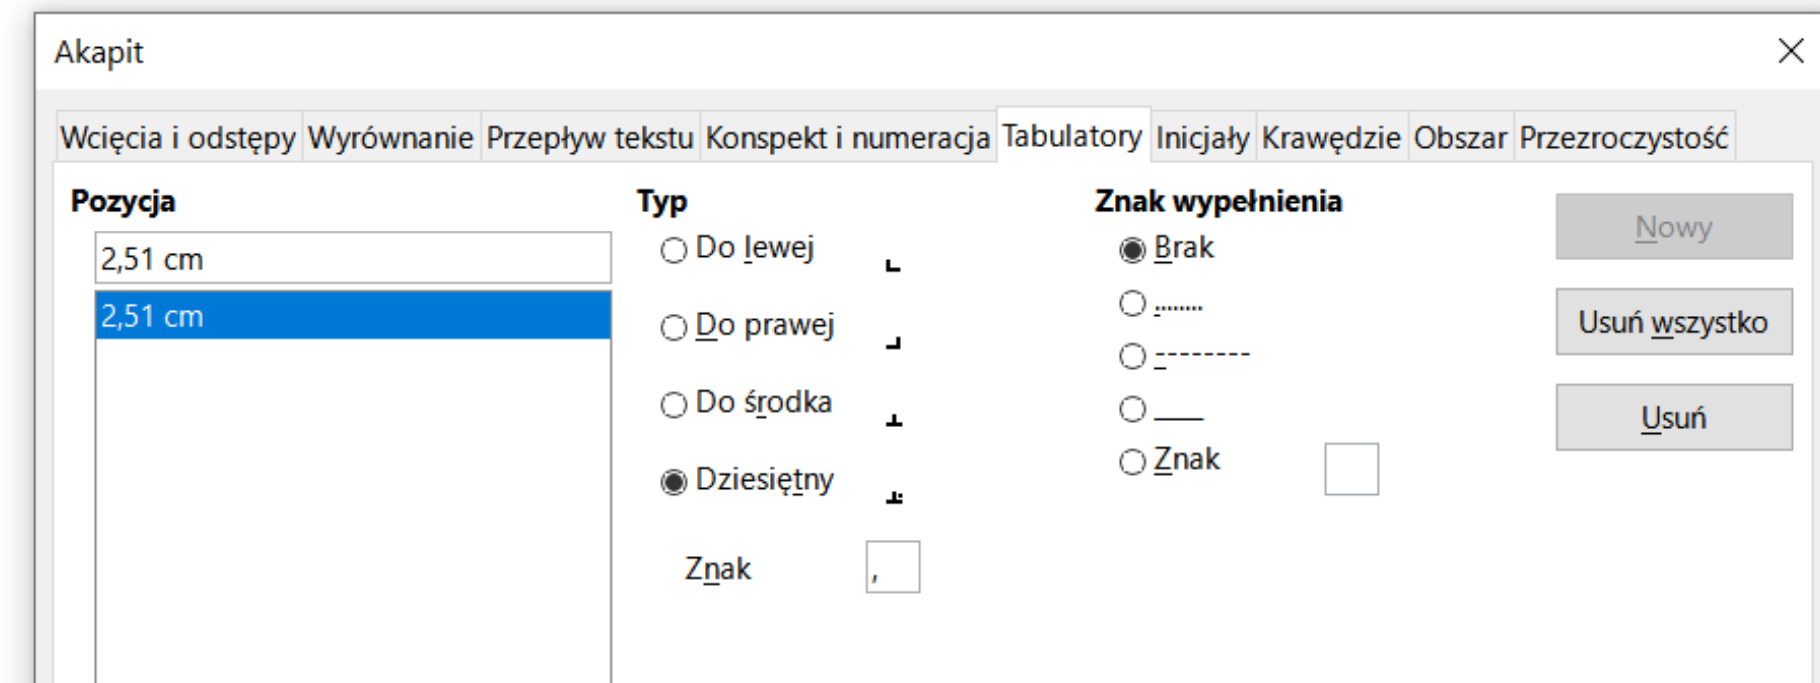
Akapit

Wcięcia i odstępy | Wyrównanie | Przepływ tekstu | Konspekt i numeracja | Tabulatory | Inicjały | Krawędzie | Obszar | Przezroczystość

Pozycja

2,51 cm

2,51 cm

Typ

Do lewej

Do prawej

Do środka

Dziesiętny

Znak ,

Znak wypełnienia

Brak

........

--------

____

Znak

Nowy

Usuń wszystko

Usuń